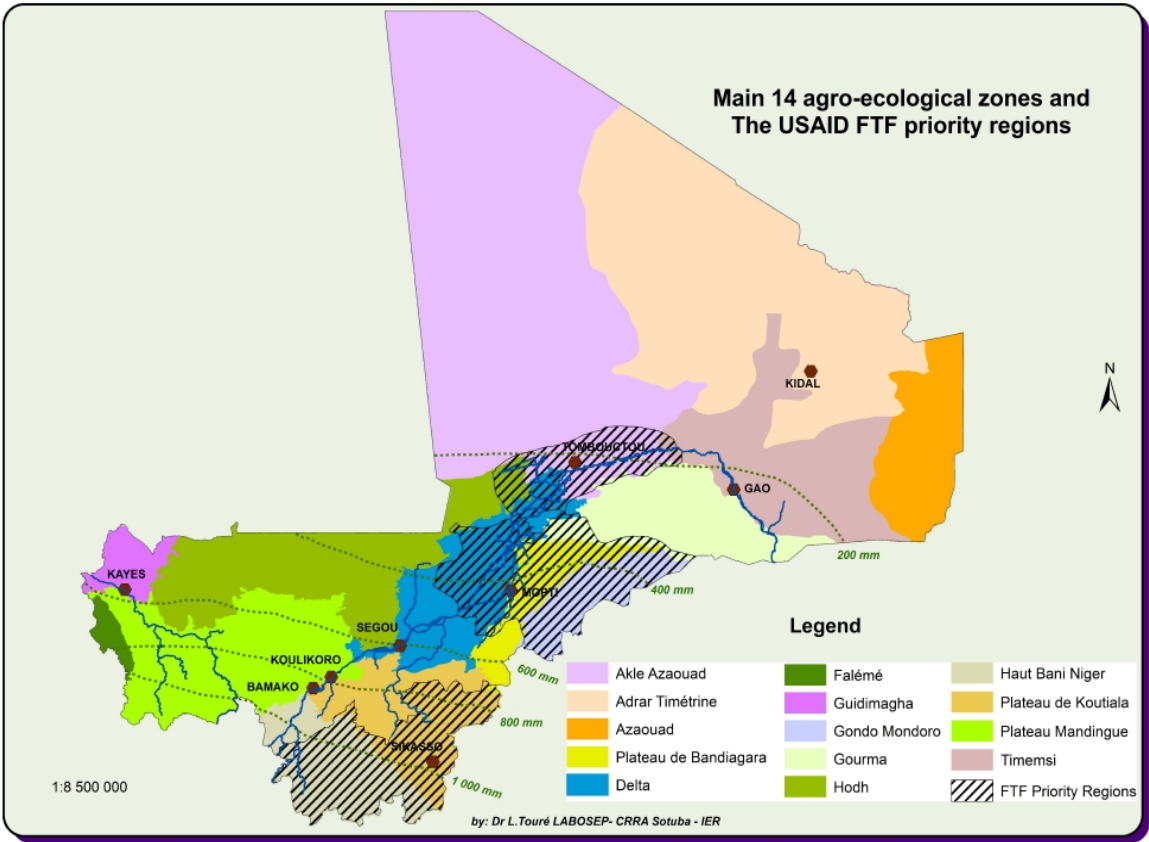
Main 14 agro-ecological zones and The USAID FTF priority regions

N

KIDAL

TOMBOUCTOU

GAO

200 mm

KAYES

MOPTI

400 mm

SEGOU

KOULIKORO

BAMAKO

600 mm

800 mm

SIKASSO

1 000 mm

Legend

| | | |
|---|---|---|
| Akle Azaouad | Falémé | Haut Bani Niger |
| Adrar Timétrine | Guidimagha | Plateau de Koutiala |
| Azaouad | Gondo Mondoro | Plateau Mandingue |
| Plateau de Bandiagara | Gourma | Timemsi |
| Delta | Hodh | FTF Priority Regions |

1:8 500 000

by: Dr L.Touré LABOSEP- CRRA Sotuba - IER